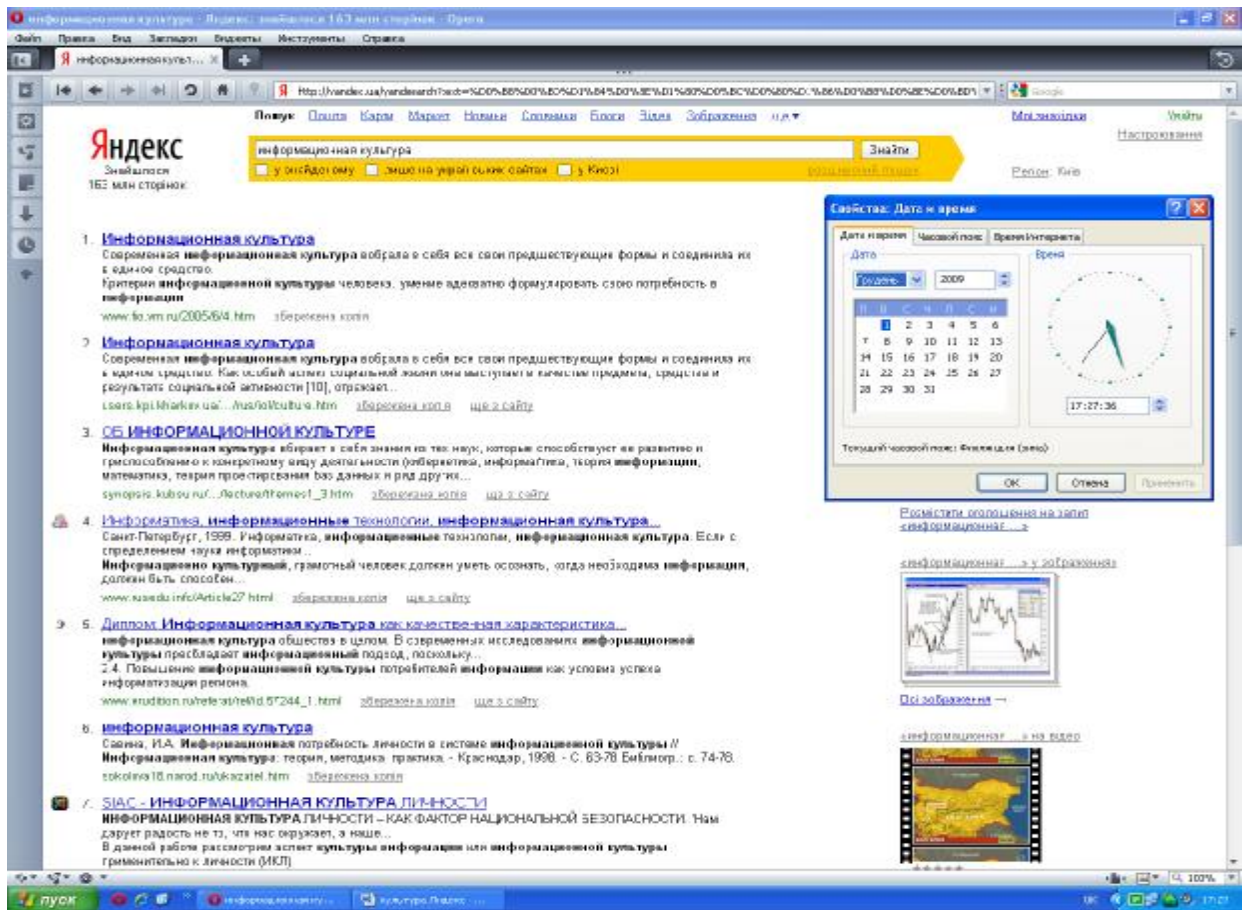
информационная культура - Яндекс: знайшлося 163 млн сторінок - Opera

Файл Правка Вид Закладки Виджеты Инструменты Справка

информационная культ...

http://yandex.ua/yandsearch?text=...

Google

Пошук Погода Карти Маркет Новини Словники Блоги Відео Зображення ще ▾

Мої закладки Увійти

Настроювання

Яндекс
Знайшлося
163 млн сторінок

информационная культура

Знайти

у знайденому ще на уцінай сеном сайтах у Києві

розширений пошук

Регіон: Київ

Свойства: Дата и время

Дата и время Часовой пояс Время Интернета

Дата

Грудень 2009

П В С Ч П С Н

| | | 1 | 2 | 3 | 4 | 5 | 6 |
|---|---|---|---|---|---|---|---|
| 7 | 8 | 9 | 10 | 11 | 12 | 13 |
| 14 | 15 | 16 | 17 | 18 | 19 | 20 |
| 21 | 22 | 23 | 24 | 25 | 26 | 27 |
| 28 | 29 | 30 | 31 | | | |

Время

17:27:36

Текущий часовой пояс: Финляндия (зима)

OK Отмена Применить

1. Информационная культура
Современная информационая культура вобрала в себя все свои предшествующие формы и соединила их в единое средство.
Критерии информационной культуры человека: умение адекватно формулировать свою потребность в информации
www.fio.vrn.ru/2005/6/4.htm збережена копія

2. Информационная культура
Современная информационая культура вобрала в себя все свои предшествующие формы и соединила их в единое средство. Как особый аспект социальной жизни она выступает в качестве предмета, средства и результата социальной активности [10], отражает...
users.kpi.kharkov.ua/.../rus/iol/culture.htm збережена копія ще з сайту

3. ОБ ИНФОРМАЦИОННОЙ КУЛЬТУРЕ
Информационная культура вбирает в себя знания из тех наук, которые способствуют ее развитию и приспособлению к конкретному виду деятельности (кибернетика, информатика, теория информации, математика, теория проектирования баз данных и ряд других...
synopsis.kubsu.ru/.../lecture/theme1_3.htm збережена копія ще з сайту

4. Информатика, информационные технологии, информационная культура...
Санкт-Петербург, 1998. Информатика, информационные технологии, информационная культура. Если с определением науки информатики...
Информационно культурный, грамотный человек должен уметь осознать, когда необходима информация, должен быть способен...
www.auedu.info/Article27.html збережена копія ще з сайту

Розмістити оголошення на запит «информационная ...»

«информационная ...» у зображеннях

Всі зображення →

5. Диплом: Информационная культура как качественная характеристика...
информационная культура общества в целом. В современных исследованиях информационной культуры преобладает информационный подход, поскольку...
2.4. Повышение информационной культуры потребителей информации как условия успеха информатизации региона.
www.erudition.ru/referat/ref/id.57244_1.html збережена копія ще з сайту

6. информационная культура
Савина, И.А. Информационная потребность личности в системе информационной культуры // Информационная культура: теория, методика, практика. - Краснодар, 1998. - С. 63-78 Библиогр.: с. 74-78.
sokolova18.narod.ru/ukazatel.htm збережена копія

«информационная ...» на відео

7. SIAC - ИНФОРМАЦИОННАЯ КУЛЬТУРА ЛИЧНОСТИ
ИНФОРМАЦИОННАЯ КУЛЬТУРА ЛИЧНОСТИ – КАК ФАКТОР НАЦИОНАЛЬНОЙ БЕЗОПАСНОСТИ. Нам дарует радость не то, что нас окружает, а наше...
В данной работе рассмотрен аспект культуры информации или информационной культуры применительно к личности (ИКЛ)

100%

пуск информационная культу... культура Яндекс ... 17:27